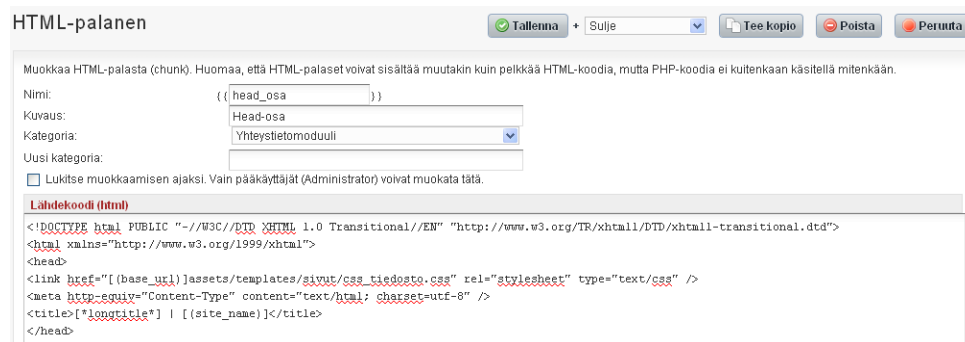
HTML-palanen

Tallenna + Sulje Tee kopio Poista Peruuta

Muokkaa HTML-palasta (chunk). Huomaa, että HTML-palaset voivat sisältää muutakin kuin pelkkää HTML-koodia, mutta PHP-koodia ei kuitenkaan käsitellä mitenkään.

Nimi: {{ head_osa }}

Kuvaus: Head-osa

Kategoria: Yhteystietomoduuli

Uusi kategoria:

Lukitse muokkaamisen ajaksi. Vain pääkäyttäjät (Administrator) voivat muokata tätä.

Lähdekoodi (html)

<!DOCTYPE html PUBLIC "-//W3C//DTD XHTML 1.0 Transitional//EN" "http://www.w3.org/TR/xhtml1/DTD/xhtml1-transitional.dtd">
<html xmlns="http://www.w3.org/1999/xhtml">
<head>
<link href="[(base_url)]assets/templates/sivut/css_tiedosto.css" rel="stylesheet" type="text/css" />
<meta http-equiv="Content-Type" content="text/html; charset=utf-8" />
<title>[*longtitle*] | [(site_name)]</title>
</head>